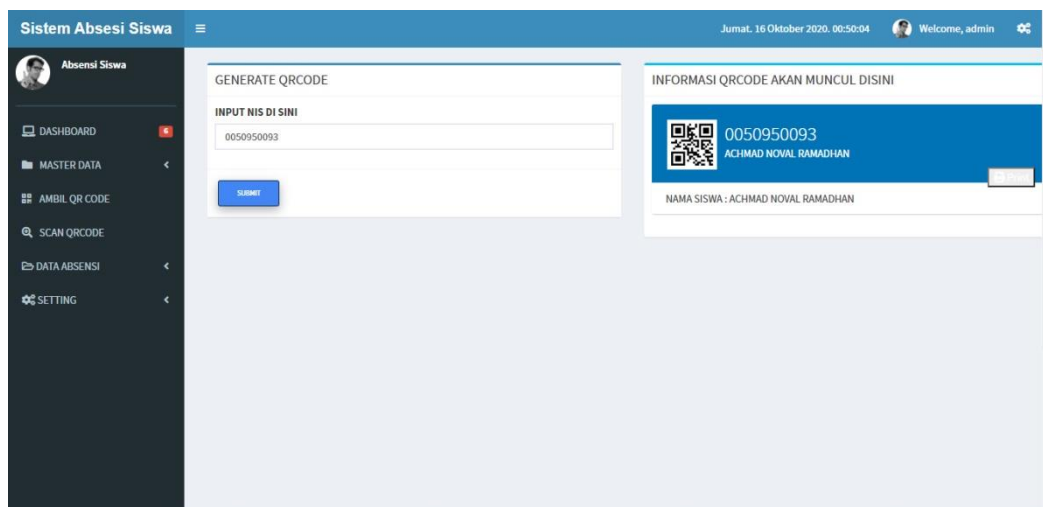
Sistem Absesi Siswa

Jumat. 16 Oktober 2020. 00:50:04

Welcome, admin

Absensi Siswa

DASHBOARD 6

MASTER DATA

AMBIL QR CODE

SCAN QRCODE

DATA ABSENSI

SETTING

GENERATE QRCODE

INPUT NIS DI SINI

0050950093

SUBMIT

INFORMASI QRCODE AKAN MUNCUL DISINI

0050950093

ACHMAD NOVAL RAMADHAN

Print

NAMA SISWA : ACHMAD NOVAL RAMADHAN